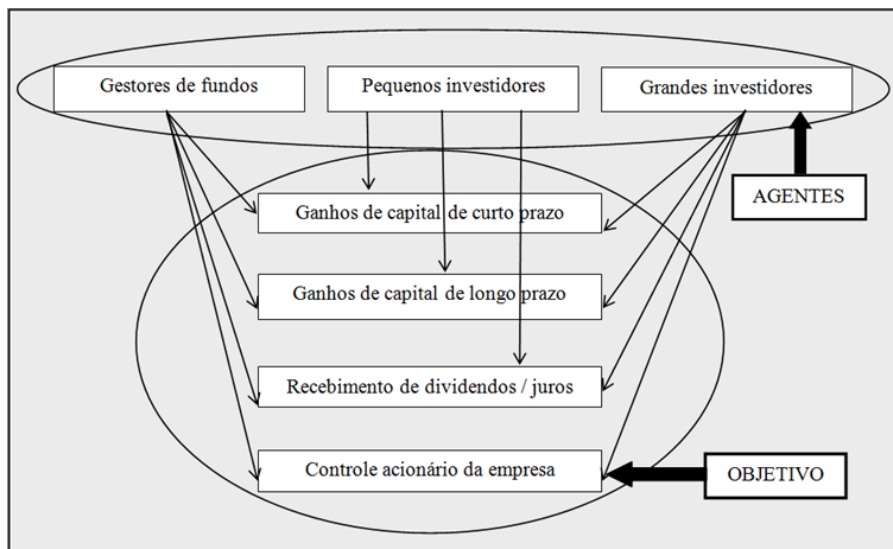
Gestores de fundos
Pequenos investidores
Grandes investidores
AGENTES
Ganhos de capital de curto prazo
Ganhos de capital de longo prazo
Recebimento de dividendos / juros
Controle acionário da empresa
OBJETIVO